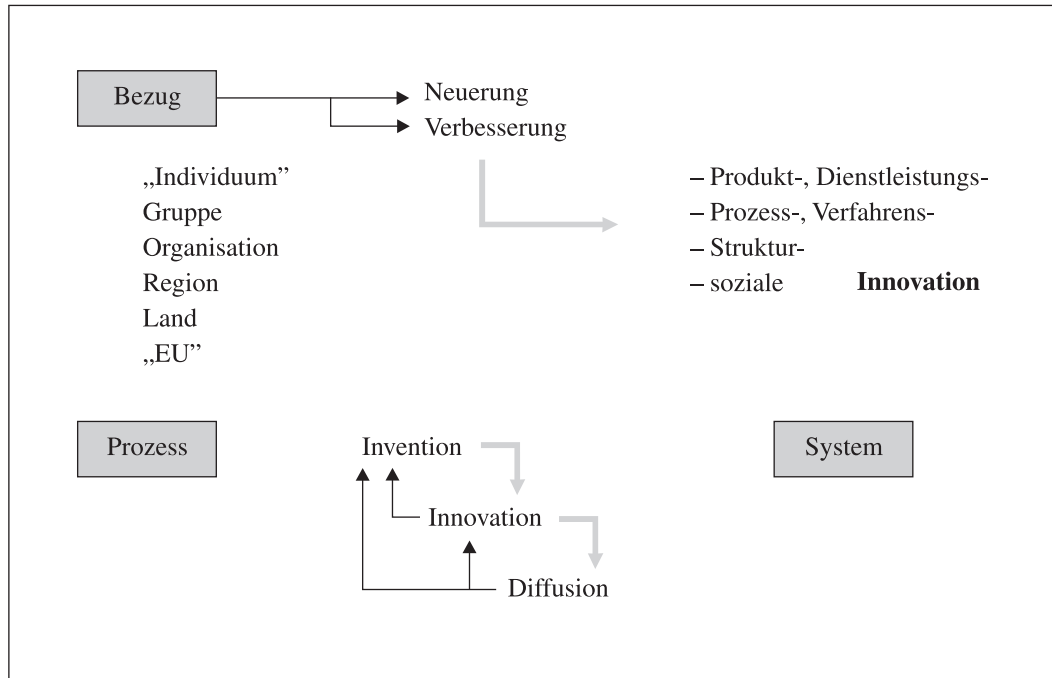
Bezug

Neuerung
Verbesserung

„Individuum"
Gruppe
Organisation
Region
Land
„EU"

– Produkt-, Dienstleistungs-
– Prozess-, Verfahrens-
– Struktur-
– soziale **Innovation**

Prozess

Invention
Innovation
Diffusion

System